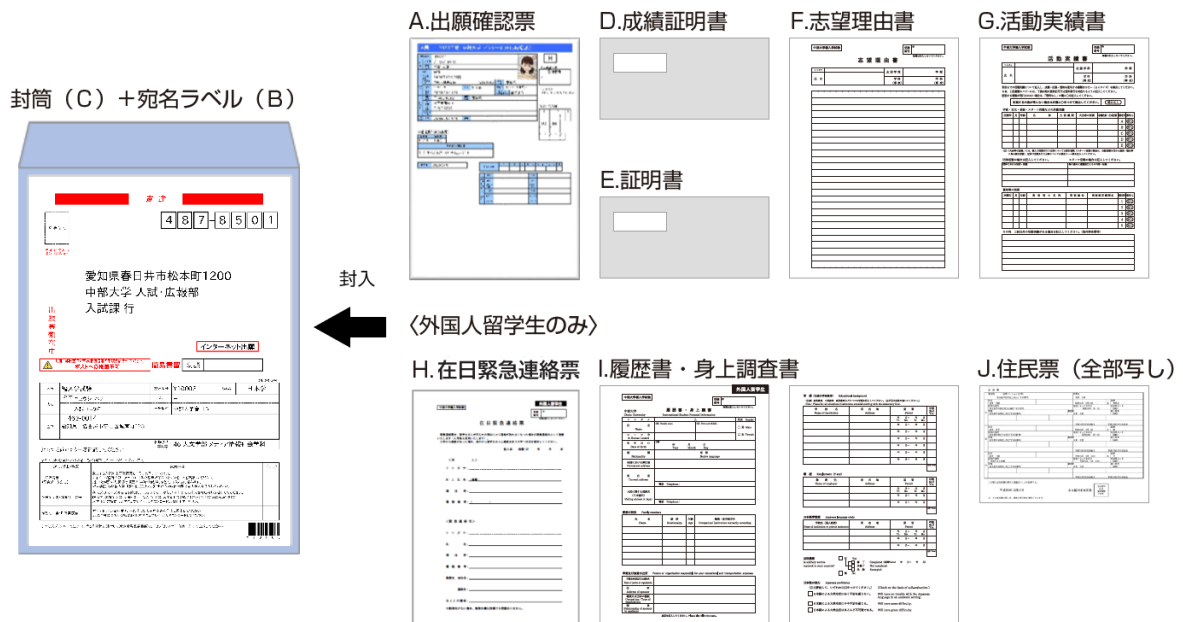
封筒（C）＋宛名ラベル（B）

速達

487-8501

愛知県春日井市松本町1200
中部大学 入試・広報部
入試課 行

インターネット出願

封入

A.出願確認票

D.成績証明書

E.証明書

F.志望理由書

志望理由書

G.活動実績書

活動実績書

〈外国人留学生のみ〉

H.在日緊急連絡票

在日緊急連絡票

I.履歴書・身上調書

履歴書・身上調書

J.住民票（全部写し）